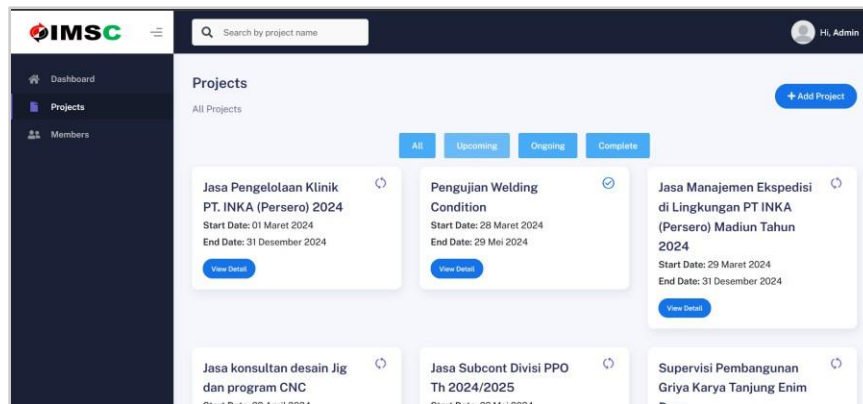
IMSC

Search by project name

Hi, Admin

Dashboard
Projects
Members

Projects
All Projects

+ Add Project

All
Upcoming
Ongoing
Complete

Jasa Pengelolaan Klinik PT. INKA (Persero) 2024
Start Date: 01 Maret 2024
End Date: 31 Desember 2024
View Detail

Pengujian Welding Condition
Start Date: 28 Maret 2024
End Date: 29 Mei 2024
View Detail

Jasa Manajemen Ekspedisi di Lingkungan PT INKA (Persero) Madiun Tahun 2024
Start Date: 29 Maret 2024
End Date: 31 Desember 2024
View Detail

Jasa konsultan desain Jig dan program CNC
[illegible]

Jasa Subcont Divisi PPO Th 2024/2025
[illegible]

Supervisi Pembangunan Griya Karya Tanjung Enim
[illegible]